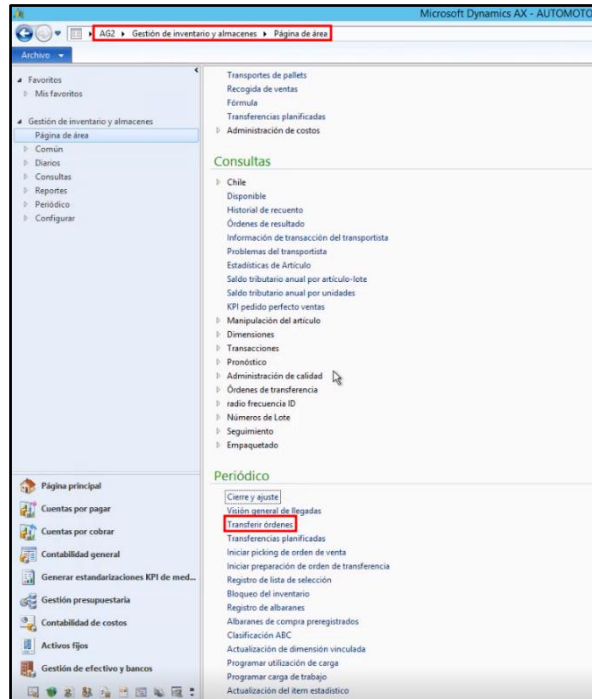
Microsoft Dynamics AX - AUTOMOTO

AG2 ▸ Gestión de inventario y almacenes ▸ Página de área

Archivo

Favoritos
Mis favoritos

Gestión de inventario y almacenes
Página de área
Común
Diarios
Consultas
Reportes
Periódico
Configurar

Página principal
Cuentas por pagar
Cuentas por cobrar
Contabilidad general
Generar estandarizaciones KPI de med...
Gestión presupuestaria
Contabilidad de costos
Activos fijos
Gestión de efectivo y bancos

Transportes de pallets
Recogida de ventas
Fórmula
Transferencias planificadas
Administración de costos

Consultas

Chile
Disponible
Historial de recuento
Órdenes de resultado
Información de transacción del transportista
Problemas del transportista
Estadísticas de Artículo
Saldo tributario anual por artículo-lote
Saldo tributario anual por unidades
KPI pedido perfecto ventas
Manipulación del artículo
Dimensiones
Transacciones
Pronóstico
Administración de calidad
Órdenes de transferencia
radio frecuencia ID
Números de Lote
Seguimiento
Empaquetado

Periódico

Cierre y ajuste
Visión general de llegadas
Transferir órdenes
Transferencias planificadas
Iniciar picking de orden de venta
Iniciar preparación de orden de transferencia
Registro de lista de selección
Bloqueo del inventario
Registro de albaranes
Albaranes de compra preregistrados
Clasificación ABC
Actualización de dimensión vinculada
Programar utilización de carga
Programar carga de trabajo
Actualización del ítem estadístico